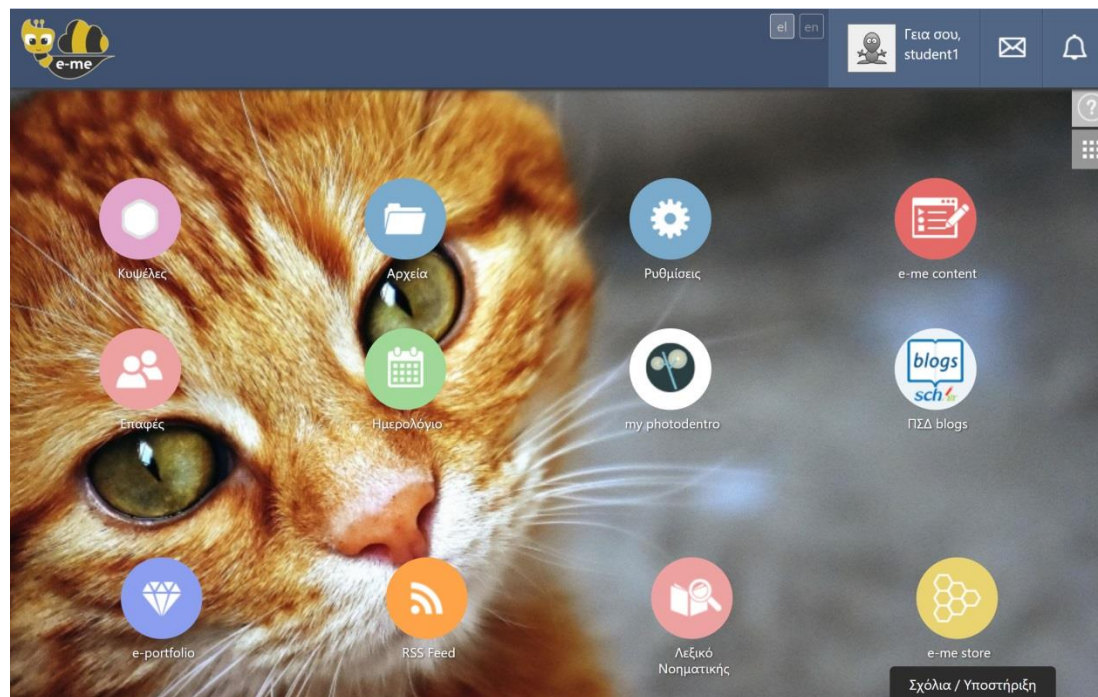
e-me

el en

Γεια σου, student1

Κυψέλες

Αρχεία

Ρυθμίσεις

e-me content

Επαφές

Ημερολόγιο

my photodentro

blogs sch

ΠΣΔ blogs

e-portfolio

RSS Feed

Λεξικό Νοηματικής

e-me store

Σχόλια / Υποστήριξη